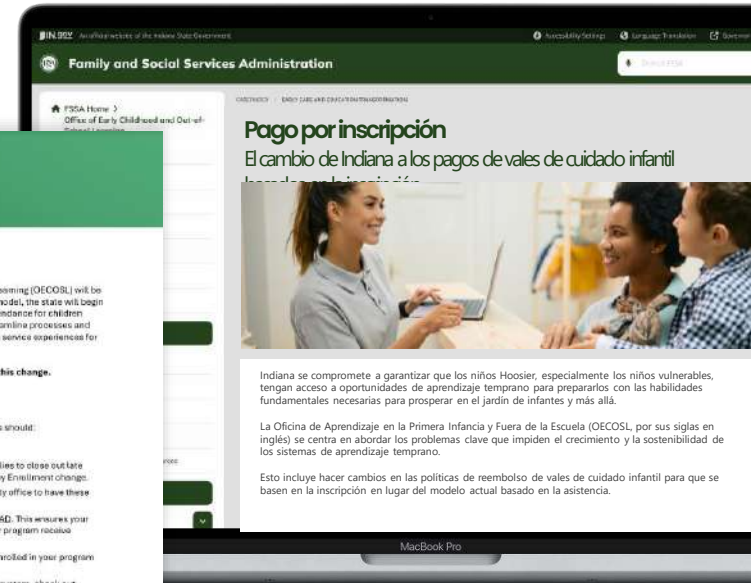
IN.gov An official website of the Indiana State Government

Accessibility Settings Language Translation Governor

Family and Social Services Administration

Search FSSA

FSSA Home > Office of Early Childhood and Out-of-School Learning

OECOSL / EARLY CARE AND EDUCATION TRANSFORMATION

Pago por inscripción

El cambio de Indiana a los pagos de vales de cuidado infantil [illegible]

Indiana se compromete a garantizar que los niños Hoosier, especialmente los niños vulnerables, tengan acceso a oportunidades de aprendizaje temprano para prepararlos con las habilidades fundamentales necesarias para prosperar en el jardín de infantes y más allá.

La Oficina de Aprendizaje en la Primera Infancia y Fuera de la Escuela (OECOSL, por sus siglas en inglés) se centra en abordar los problemas clave que impiden el crecimiento y la sostenibilidad de los sistemas de aprendizaje temprano.

Esto incluye hacer cambios en las políticas de reembolso de vales de cuidado infantil para que se basen en la inscripción en lugar del modelo actual basado en la asistencia.

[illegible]earning (OECOSL) will be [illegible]odel, the state will begin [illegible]ndance for children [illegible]amline processes and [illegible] service experiences for

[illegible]his change.

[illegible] should:

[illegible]ies to close out late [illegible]y Enrollment change. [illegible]y office to have these

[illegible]AD. This ensures your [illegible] program receive

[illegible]rolled in your program

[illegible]

MacBook Pro